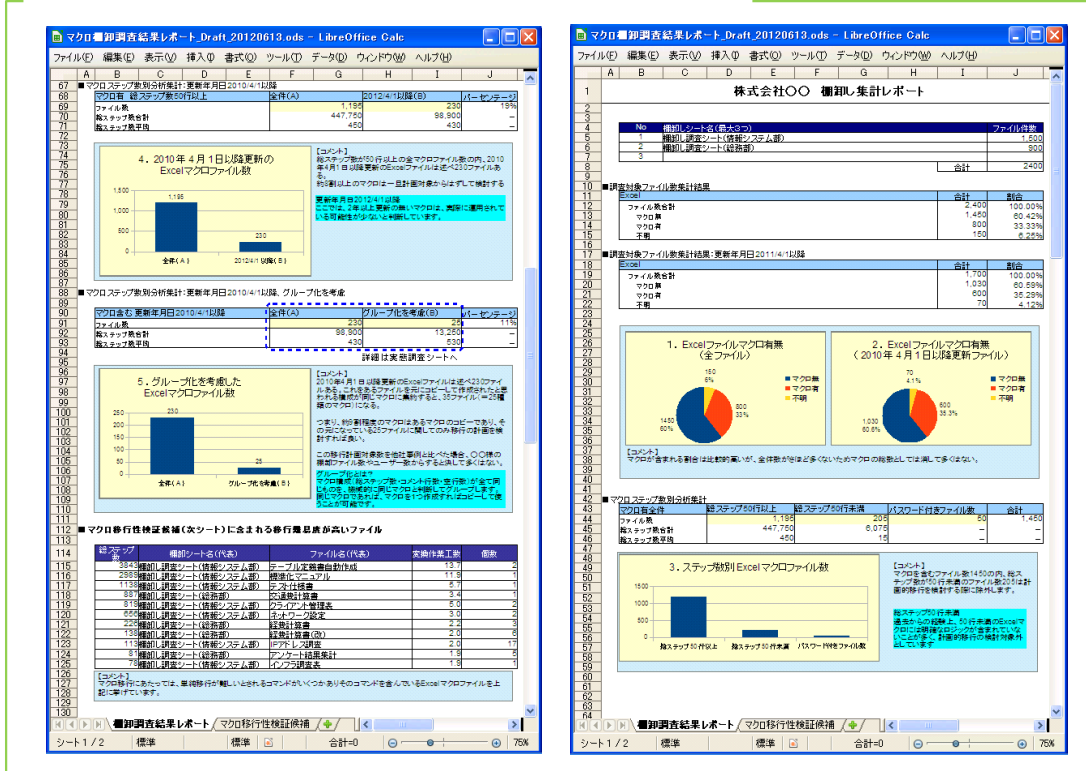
マクロ棚卸調査結果レポート_Draft_20120613.ods - LibreOffice Calc

ファイル(F) 編集(E) 表示(V) 挿入(I) 書式(O) ツール(T) データ(D) ウィンドウ(W) ヘルプ(H)

■マクロステップ数別分析集計:更新年月日2010/4/1以降

| マクロ有 総ステップ数50行以上 | 全件(A) | 2012/4/1以降(B) | パーセンテージ |
|---|---|---|---|
| ファイル数 | 1,195 | 230 | 19% |
| 総ステップ数合計 | 447,750 | 98,900 | – |
| 総ステップ数平均 | 450 | 430 | – |

4．2010年4月1日以降更新の Excelマクロファイル数

1,500
1,000
500
0
1,195
230
全件(A)
2012/4/1以降(B)

【コメント】
総ステップ数が50行以上の全マクロファイル数の内、2010年4月1日以降更新のExcelファイルは近々230ファイルある。
総じ割以上のマクロは一旦計画対象からはずして検討する

更新年月日2012/4/1以降
ここでは、2年以上更新の無いマクロは、実際に運用されている可能性が少ないと判断しています。

■マクロステップ数別分析集計:更新年月日2010/4/1以降、グループ化を考慮

| マクロ含む 更新年月日2010/4/1以降 | 全件(A) | グループ化を考慮(B) | パーセンテージ |
|---|---|---|---|
| ファイル数 | 230 | 25 | 11% |
| 総ステップ数合計 | 98,900 | 13,250 | |
| 総ステップ数平均 | 430 | 530 | |

詳細は実態調査シートへ

5．グループ化を考慮した Excelマクロファイル数

250
200
150
100
50
0
230
25
全件(A)
グループ化を考慮(B)

【コメント】
2010年4月1日以降更新のExcelファイルは近々230ファイルある。これをあるファイルを元にコピーして作成されたと思われる構成が同じマクロと判断すると、25ファイルに一定の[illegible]種のマクロになる。

つまり、移行対象のマクロはあるマクロのコピーであり、その元になっている25ファイルに関してのみ移行の計画を検討すれば良い。

この移行計画対象数を他社事例と比べた場合、○○様の棚卸ファイル数やユーザー数からすると決して多くはない。

グループ化とは?
マクロ構成(総ステップ数・コメント行数・空行数)が全て同じものを、機械的に同じマクロと判断してグループ化します。同じマクロであれば、マクロを1つ作成すればコピーして使うことが可能です。

■マクロ移行性検証候補(次シート)に含まれる移行難易度が高いファイル

| 総ステップ数 | 棚卸シート名(代表) | ファイル名(代表) | 実働作業工数 | 個数 |
|---|---|---|---|---|
| 3843 | 棚卸し調査シート(情報システム部) | テーブル定義書自動作成 | 13.7 | 2 |
| 2985 | 棚卸し調査シート(情報システム部) | 標準化マニュアル | 11.9 | 1 |
| 1138 | 棚卸し調査シート(情報システム部) | テスト仕様書 | 5.7 | 1 |
| 887 | 棚卸し調査シート(総務部) | 交通費計算書 | 3.4 | 1 |
| 819 | 棚卸し調査シート(情報システム部) | クライアント管理表 | 5.0 | 2 |
| 656 | 棚卸し調査シート(情報システム部) | ネットワーク設定 | 3.0 | 2 |
| 226 | 棚卸し調査シート(総務部) | 経費計算書 | 2.2 | 3 |
| 138 | 棚卸し調査シート(総務部) | 経費計算書(改) | 2.0 | 6 |
| 113 | 棚卸し調査シート(情報システム部) | IPアドレス調査 | 2.0 | 17 |
| 87 | 棚卸し調査シート(総務部) | アンケート結果集計 | 1.9 | 5 |
| 78 | 棚卸し調査シート(情報システム部) | インフラ調査表 | 1.9 | 1 |

【コメント】
マクロ移行にあたっては、単純移行が難しいとされるコマンドがいくつかありそのコマンドを含んでいるExcelマクロファイルを上記に挙げています。

棚卸調査結果レポート / マクロ移行性検証候補
シート 1 / 2 標準 標準 合計=0 75%

マクロ棚卸調査結果レポート_Draft_20120613.ods - LibreOffice Calc

ファイル(F) 編集(E) 表示(V) 挿入(I) 書式(O) ツール(T) データ(D) ウィンドウ(W) ヘルプ(H)

株式会社○○ 棚卸し集計レポート

| No | 棚卸シート名(最大3つ) | ファイル件数 |
|---|---|---|
| 1 | 棚卸し調査シート(情報システム部) | 1,500 |
| 2 | 棚卸し調査シート(総務部) | 900 |
| 3 | | |
| | 合計 | 2400 |

■調査対象ファイル数集計結果

| Excel | 合計 | 割合 |
|---|---|---|
| ファイル数合計 | 2,400 | 100.00% |
| マクロ無 | 1,450 | 60.42% |
| マクロ有 | 800 | 33.33% |
| 不明 | 150 | 6.25% |

■調査対象ファイル数集計結果:更新年月日2011/4/1以降

| Excel | 合計 | 割合 |
|---|---|---|
| ファイル数合計 | 1,700 | 100.00% |
| マクロ無 | 1,030 | 60.59% |
| マクロ有 | 600 | 35.29% |
| 不明 | 70 | 4.12% |

1．Excelファイルマクロ有無 (全ファイル)
150 6%
800 33%
1450 60%
マクロ無
マクロ有
不明

2．Excelファイルマクロ有無 (2010年4月1日以降更新ファイル)
70 4.1%
600 35.3%
1,030 60.6%
マクロ無
マクロ有
不明

【コメント】
マクロが含まれる割合は比較的高いが、全件数が多くないためマクロの総数としては決して多くない。

■マクロステップ数別分析集計

| マクロ有全件 | 総ステップ50行以上 | 総ステップ50行未満 | パスワード付きファイル数 | 合計 |
|---|---|---|---|---|
| ファイル数 | 1,195 | 205 | 50 | 1,450 |
| 総ステップ数合計 | 447,750 | 6,075 | – | – |
| 総ステップ数平均 | 450 | 15 | – | – |

3．ステップ数別 Excelマクロファイル数

総ステップ50行以上
総ステップ50行未満
パスワード付きファイル数

【コメント】
マクロを含むファイル数1450の内、総ステップ数が50行未満のファイル数205は計画的移行を検討する際に除外します。

総ステップ50行未満
過去からの経験上、50行未満のExcelマクロには明確なロジックが含まれていないことが多く、計画的移行の検討対象外としています。

棚卸調査結果レポート / マクロ移行性検証候補
シート 1 / 2 標準 標準 合計=0 75%